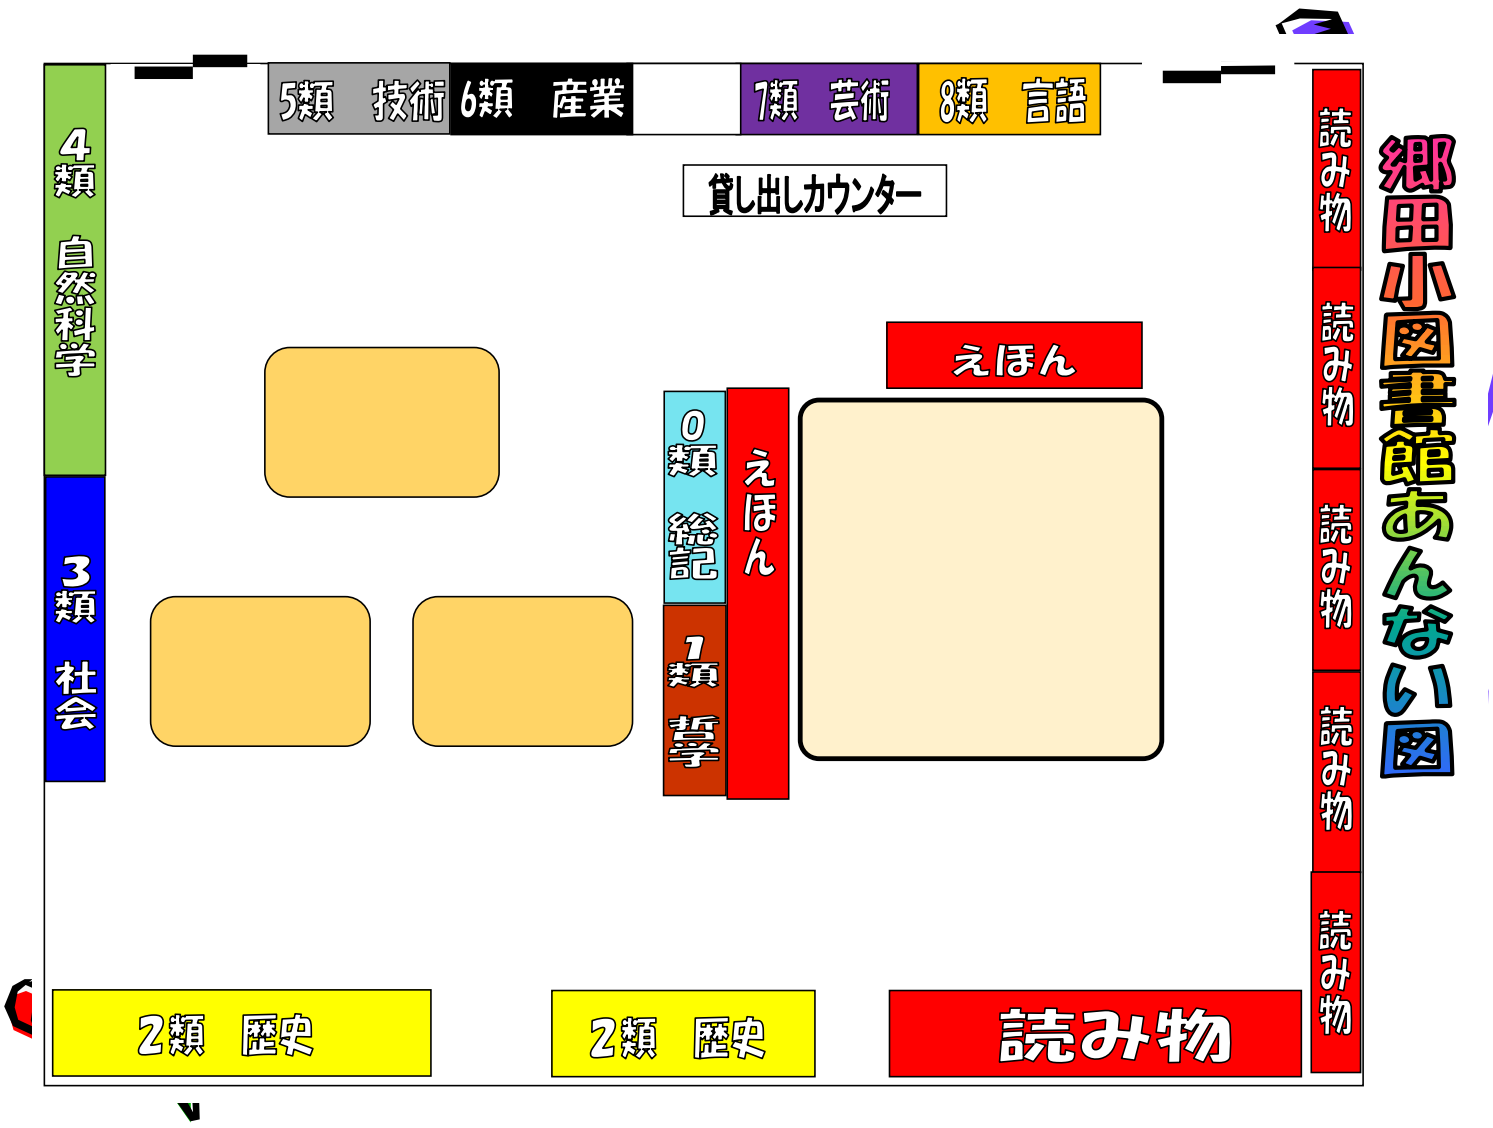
5類　技術

6類　産業

7類　芸術

8類　言語

4類　自然科学

3類　社会

貸し出しカウンター

えほん

0類　総記

えほん

1類　哲学

読み物

読み物

読み物

読み物

読み物

郷田小図書館あんない図

2類　歴史

2類　歴史

読み物